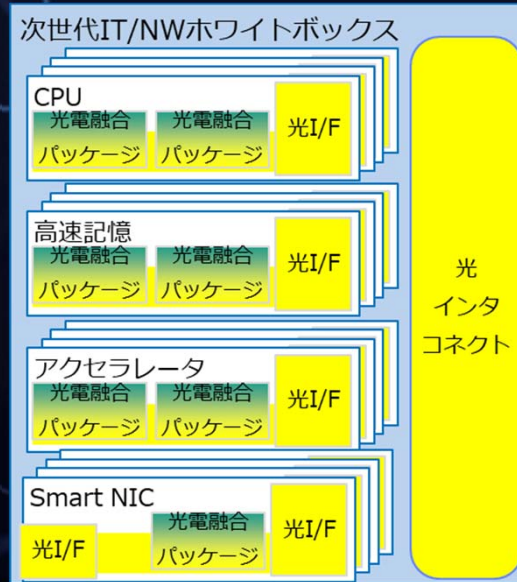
次世代IT/NWホワイトボックス

CPU
光電融合パッケージ
光電融合パッケージ
光I/F

高速記憶
光電融合パッケージ
光電融合パッケージ
光I/F

アクセラレータ
光電融合パッケージ
光電融合パッケージ
光I/F

Smart NIC
光I/F
光電融合パッケージ
光I/F

光インタコネクト